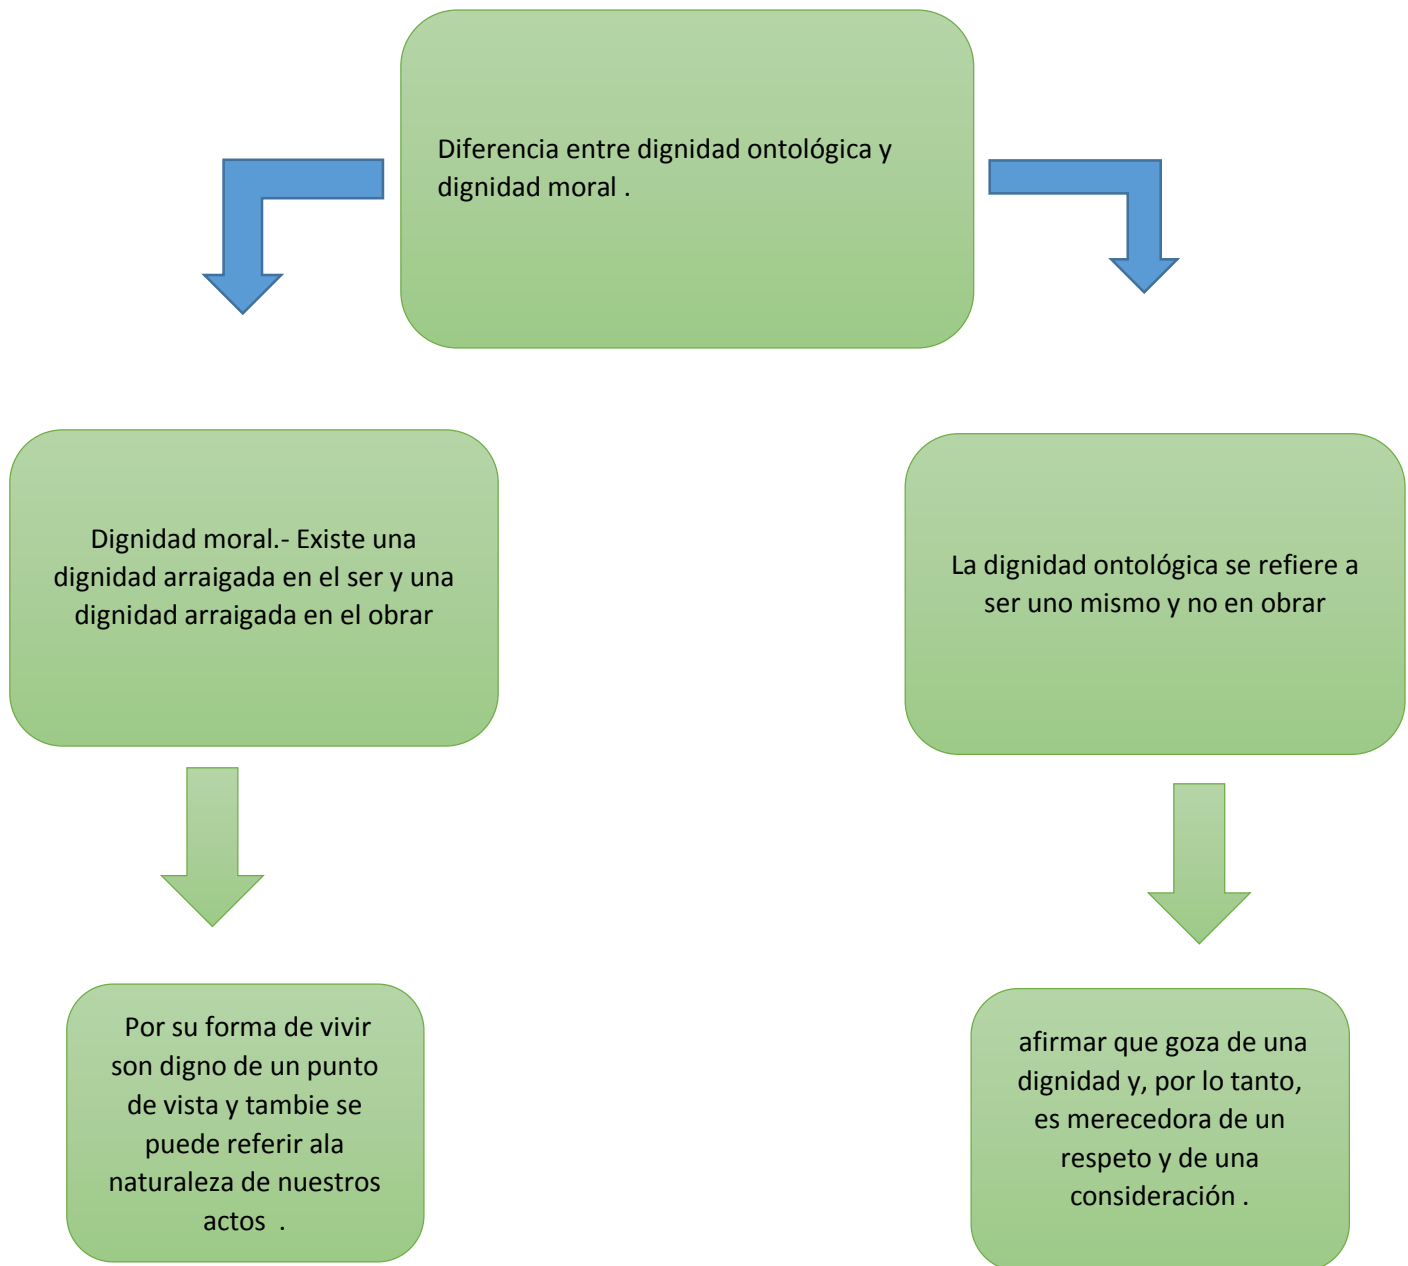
Diferencia entre dignidad ontológica y dignidad moral .

Dignidad moral.- Existe una dignidad arraigada en el ser y una dignidad arraigada en el obrar

Por su forma de vivir son digno de un punto de vista y tambie se puede referir ala naturaleza de nuestros actos .

La dignidad ontológica se refiere a ser uno mismo y no en obrar

afirmar que goza de una dignidad y, por lo tanto, es merecedora de un respeto y de una consideración .